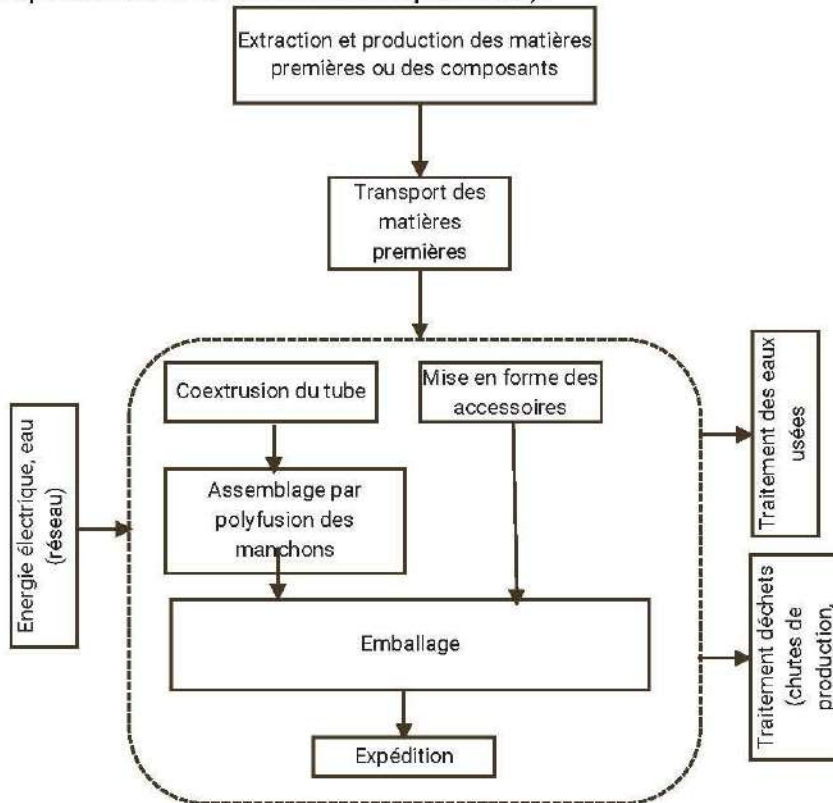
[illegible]

Extraction et production des matières premières ou des composants

Transport des matières premières

Coextrusion du tube

Mise en forme des accessoires

Assemblage par polyfusion des manchons

Emballage

Expédition

Energie électrique, eau (réseau)

Traitement des eaux usées

Traitement déchets (chutes de production, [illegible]